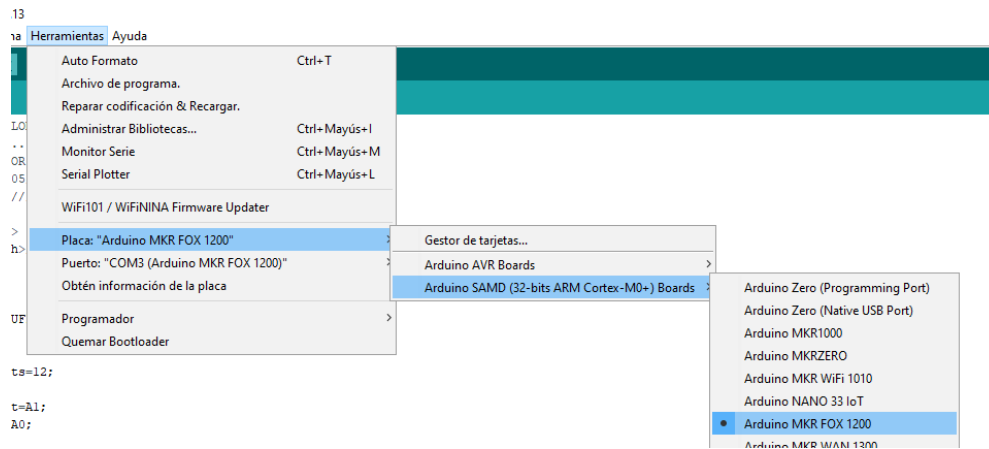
13
na Herramientas Ayuda

Auto Formato Ctrl+T
Archivo de programa.
Reparar codificación & Recargar.
Administrar Bibliotecas... Ctrl+Mayús+I
Monitor Serie Ctrl+Mayús+M
Serial Plotter Ctrl+Mayús+L
WiFi101 / WiFiNINA Firmware Updater
Placa: "Arduino MKR FOX 1200"
Puerto: "COM3 (Arduino MKR FOX 1200)"
Obtén información de la placa
Programador
Quemar Bootloader

Gestor de tarjetas...
Arduino AVR Boards
Arduino SAMD (32-bits ARM Cortex-M0+) Boards

Arduino Zero (Programming Port)
Arduino Zero (Native USB Port)
Arduino MKR1000
Arduino MKRZERO
Arduino MKR WiFi 1010
Arduino NANO 33 IoT
Arduino MKR FOX 1200
Arduino MKR WAN 1300

LO
..
OR
05
//
>
h>
UF
ts=12;
t=A1;
A0;